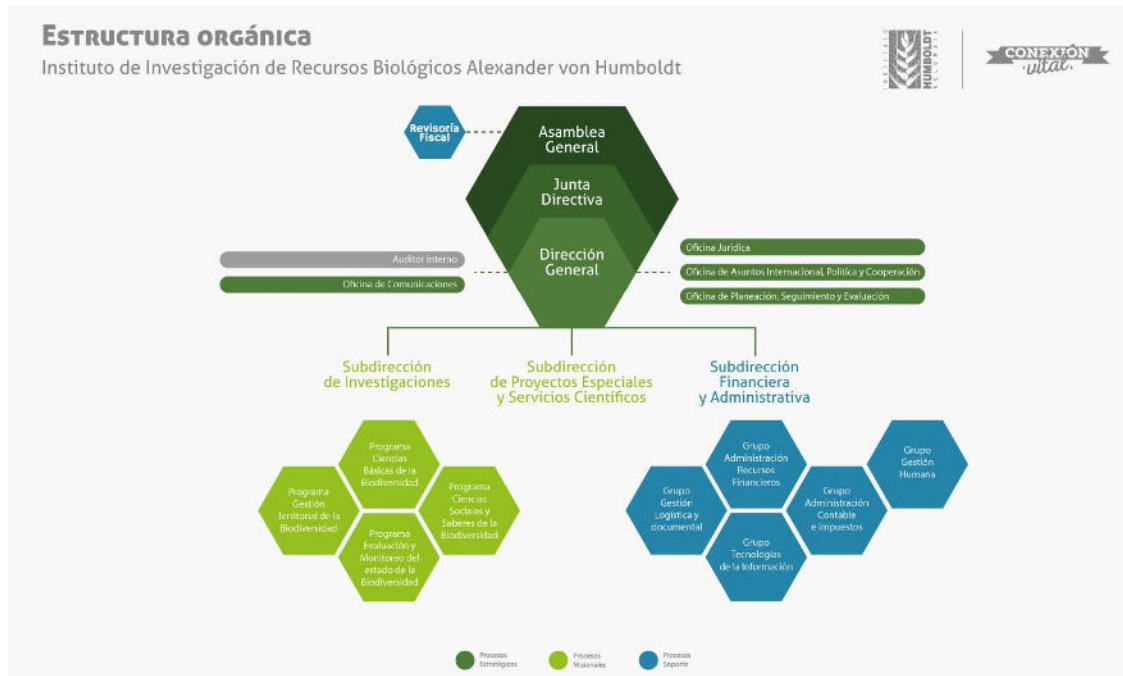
Estructura orgánica
Instituto de Investigación de Recursos Biológicos Alexander von Humboldt

HUMBOLDT

CONEXIÓN vital

Revisoría Fiscal

Asamblea General

Junta Directiva

Dirección General

Auditor interno

Oficina de Comunicaciones

Oficina Jurídica

Oficina de Asuntos Internacional, Política y Cooperación

Oficina de Planeación, Seguimiento y Evaluación

Subdirección de Investigaciones

Subdirección de Proyectos Especiales y Servicios Científicos

Subdirección Financiera y Administrativa

Programa Ciencias Básicas de la Biodiversidad

Programa Gestión Territorial de la Biodiversidad

Programa Ciencias Sociales y Saberes de la Biodiversidad

Programa Evaluación y Monitoreo del estado de la Biodiversidad

Grupo Administración Recursos Financieros

Grupo Gestión Humana

Grupo Gestión Logística y documental

Grupo Administración Contable e impuestos

Grupo Tecnologías de la Información

Procesos Estratégicos

Procesos Misionales

Procesos Soporte